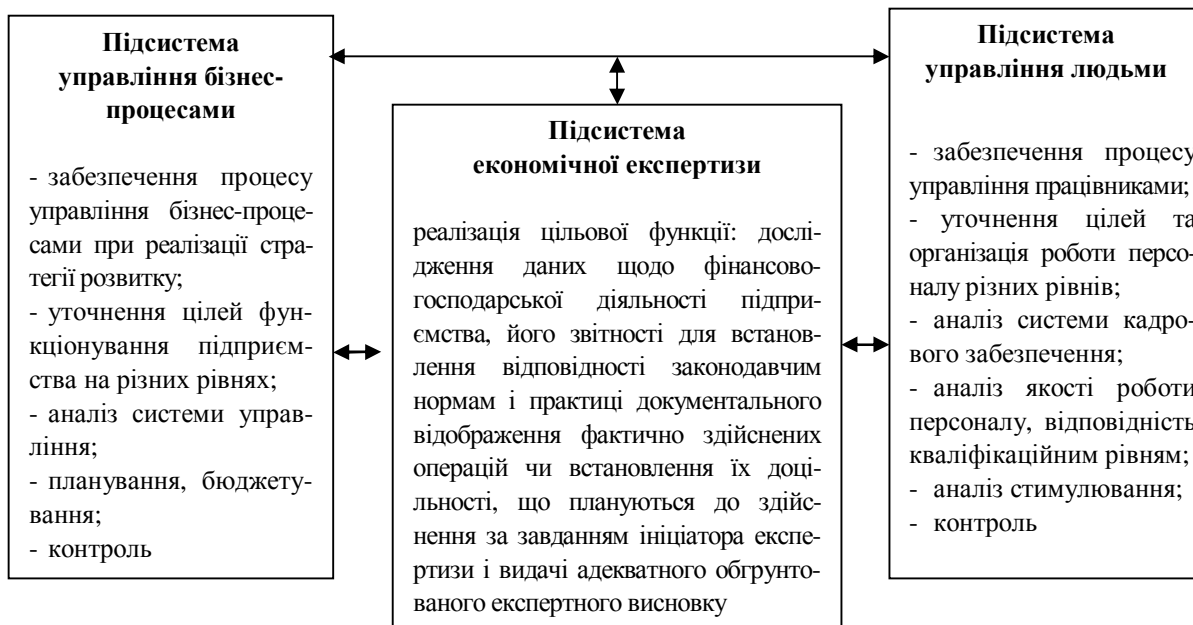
Підсистема управління бізнес-процесами

- забезпечення процесу управління бізнес-процесами при реалізації стратегії розвитку;
- уточнення цілей функціонування підприємства на різних рівнях;
- аналіз системи управління;
- планування, бюджетування;
- контроль

Підсистема економічної експертизи

реалізація цільової функції: дослідження даних щодо фінансово-господарської діяльності підприємства, його звітності для встановлення відповідності законодавчим нормам і практиці документального відображення фактично здійснених операцій чи встановлення їх доцільності, що плануються до здійснення за завданням ініціатора експертизи і видачі адекватного обгрунтованого експертного висновку

Підсистема управління людьми

- забезпечення процесу управління працівниками;
- уточнення цілей та організація роботи персоналу різних рівнів;
- аналіз системи кадрового забезпечення;
- аналіз якості роботи персоналу, відповідність кваліфікаційним рівням;
- аналіз стимулювання;
- контроль